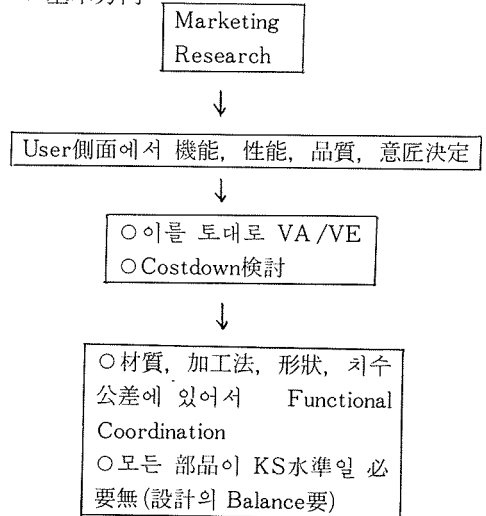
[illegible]

Marketing Research

↓

User側面에서 機能, 性能, 品質, 意匠決定

↓

○이를 토대로 VA/VE
○Costdown検討

↓

○材質, 加工法, 形狀, 치수 公差에 있어서 Functional Coordination
○모든 部品이 KS水準일 必要無(設計의 Balance要)